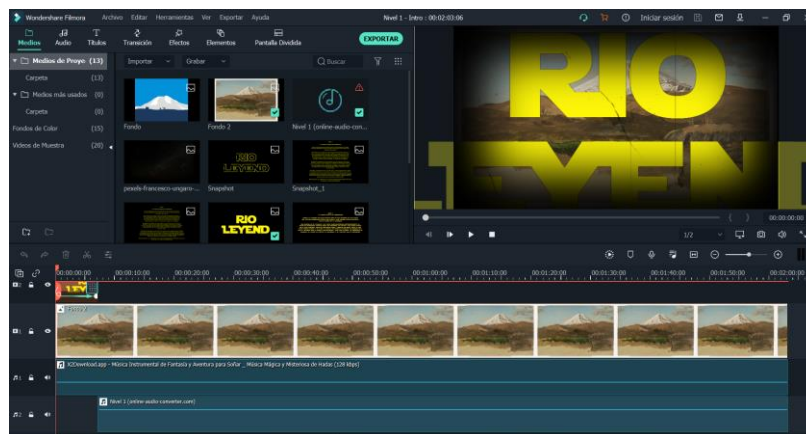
Wondershare Filmora   Archivo   Editar   Herramientas   Ver   Exportar   Ayuda   Nivel 1 - Intro : 00:02:03:06   Iniciar sesión

Medios   Audio   Títulos   Transición   Efectos   Elementos   Pantalla Dividida   EXPORTAR

Medios de Proyo (13)
Carpeta (13)
Medios más usados (0)
Carpeta (0)
Fondos de Color (15)
Videos de Muestra (20)

Importar   Grabar   Buscar

Fondo   Fondo 2   Nivel 1 (online-audio-con...
pexels-francesco-ungaro-...   Snapshot   Snapshot_1

RIO LEYEND

RIO LEYEND

RIO LEYEND

1/2   00:00:00:00

00:00:00:00   00:00:10:00   00:00:20:00   00:00:30:00   00:00:40:00   00:00:50:00   00:01:00:00   00:01:10:00   00:01:20:00   00:01:30:00   00:01:40:00   00:01:50:00   00:02:00:00

Fondo 2

Y2Download.app - Música Instrumental de Fantasía y Aventura para Soñar _ Música Mágica y Misteriosa de Hadas (128 kbps)

Nivel 1 (online-audio-converter.com)